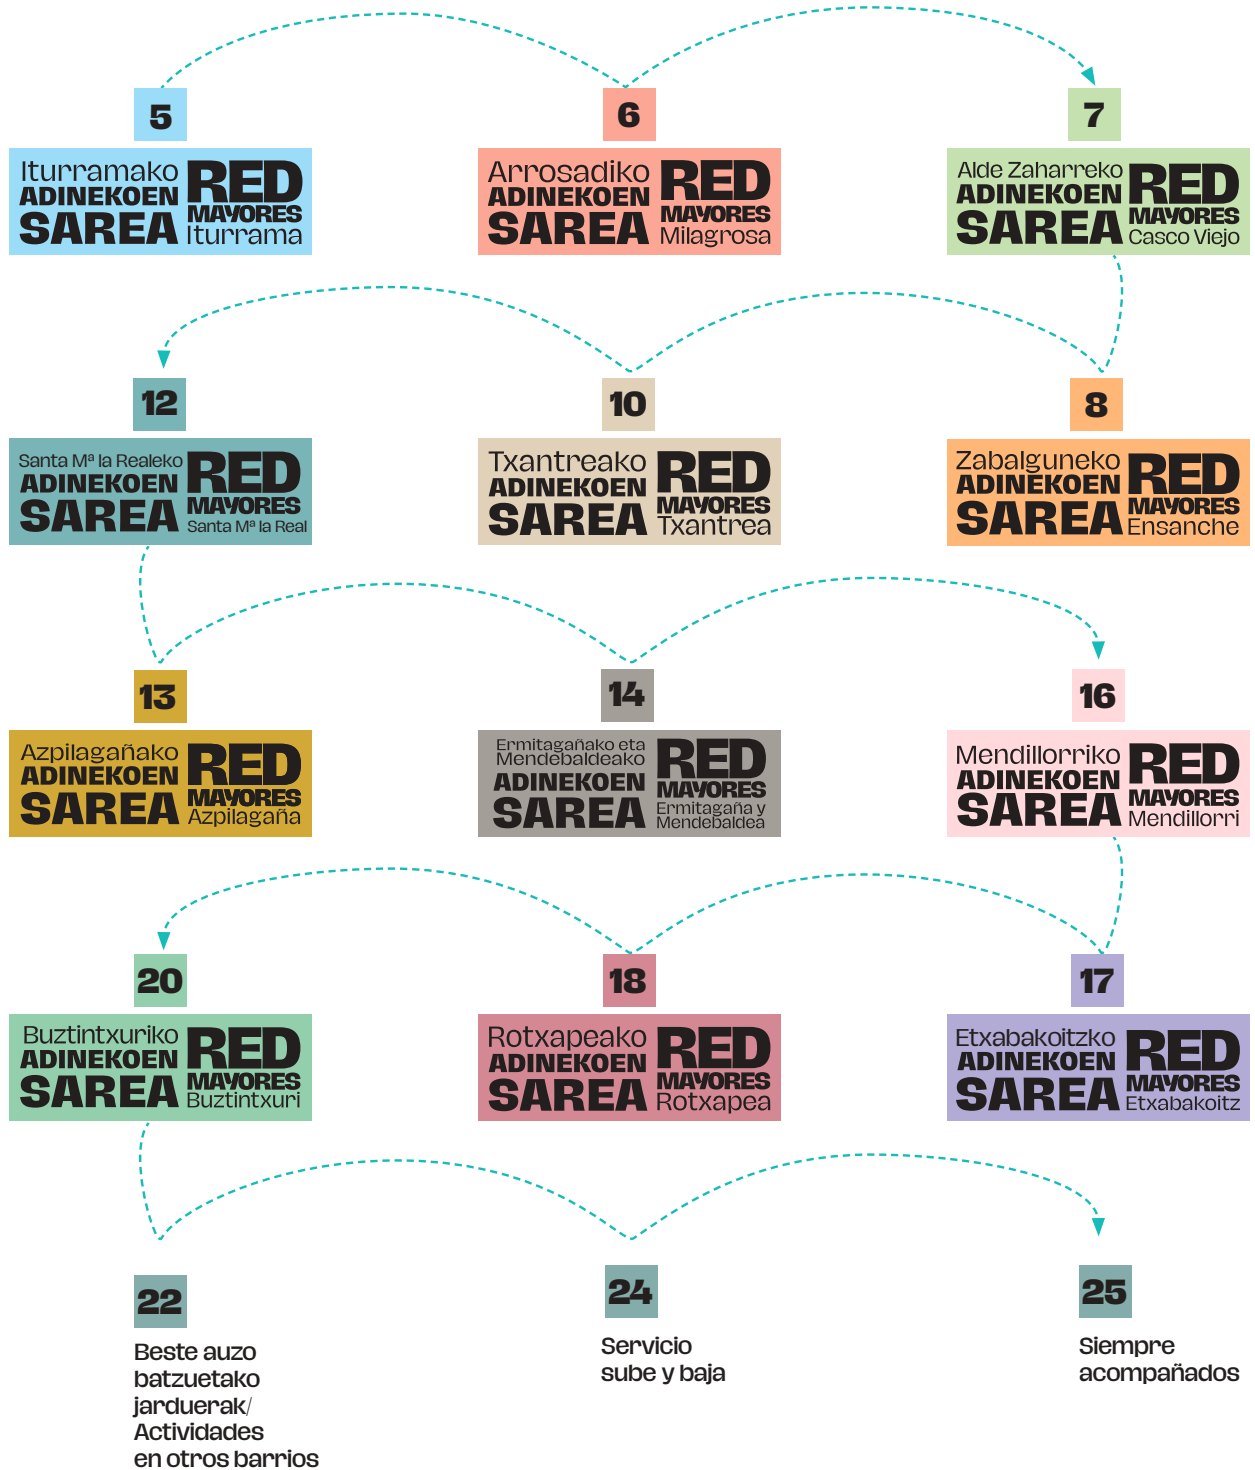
5

Iturramako ADINEKOEN SAREA RED MAYORES Iturrama

6

Arrosadiko ADINEKOEN SAREA RED MAYORES Milagrosa

7

Alde Zaharreko ADINEKOEN SAREA RED MAYORES Casco Viejo

12

Santa Mª la Realeko ADINEKOEN SAREA RED MAYORES Santa Mª la Real

10

Txantreako ADINEKOEN SAREA RED MAYORES Txantrea

8

Zabalguneko ADINEKOEN SAREA RED MAYORES Ensanche

13

Azpilagañako ADINEKOEN SAREA RED MAYORES Azpilagaña

14

Ermitagañako eta Mendebaldeako ADINEKOEN SAREA RED MAYORES Ermitagaña y Mendebaldea

16

Mendillorriko ADINEKOEN SAREA RED MAYORES Mendillorri

20

Buztintxuriko ADINEKOEN SAREA RED MAYORES Buztintxuri

18

Rotxapeako ADINEKOEN SAREA RED MAYORES Rotxapea

17

Etxabakoitzko ADINEKOEN SAREA RED MAYORES Etxabakoitz

22

Beste auzo batzuetako jarduerak/ Actividades en otros barrios

24

Servicio sube y baja

25

Siempre acompañados